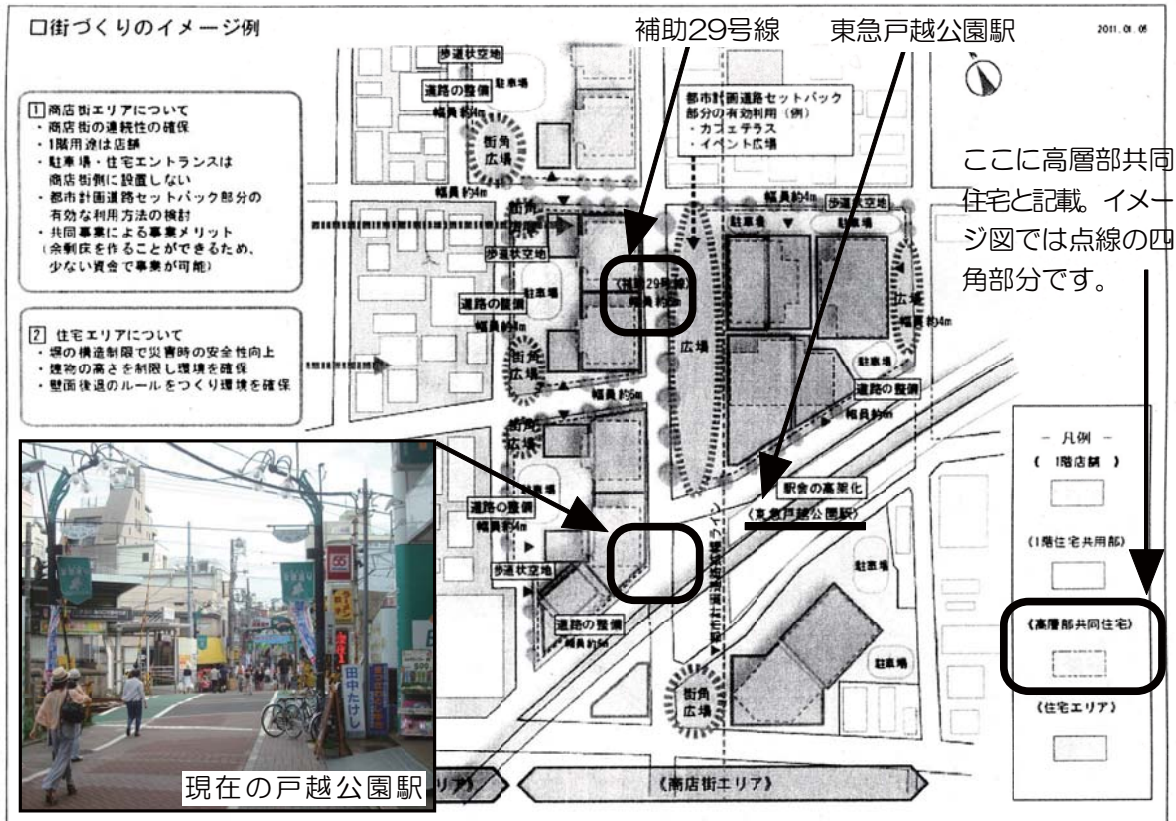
口街づくりのイメージ例

補助29号線　東急戸越公園駅

2011.01.06

1 商店街エリアについて
・商店街の連続性の確保
・1階用途は店舗
・駐車場・住宅エントランスは商店街側に設置しない
・都市計画道路セットバック部分の有効な利用方法の検討
・共同事業による事業メリット（余剰床を作ることができるため、少ない資金で事業が可能）

2 住宅エリアについて
・塀の構造制限で災害時の安全性向上
・建物の高さを制限し環境を確保
・壁面後退のルールをつくり環境を確保

ここに高層部共同住宅と記載。イメージ図では点線の四角部分です。

歩道状空地
道路の整備
駐車場
幅員約4m
街角広場
都市計画道路セットバック部分の有効利用（例）
・カフェテラス
・イベント広場
幅員約4m
歩道状空地
駐車場
街角広場
歩道状空地
駐車場
（補助29号線）幅員約6m
道路の整備
幅員約4m
広場
広場
幅員約4m
街角広場
駐車場
道路の整備
幅員約6m
幅員約6m
街角広場
道路の整備
幅員約4m
駅舎の高架化
（東急戸越公園駅）
歩道状空地
道路の整備
幅員約6m
駐車場
駐車場
街角広場

－ 凡例 －
（1階店舗）
（1階住宅共用部）
（高層部共同住宅）
（住宅エリア）

現在の戸越公園駅
エリア》
《商店街エリア》
田中たけし